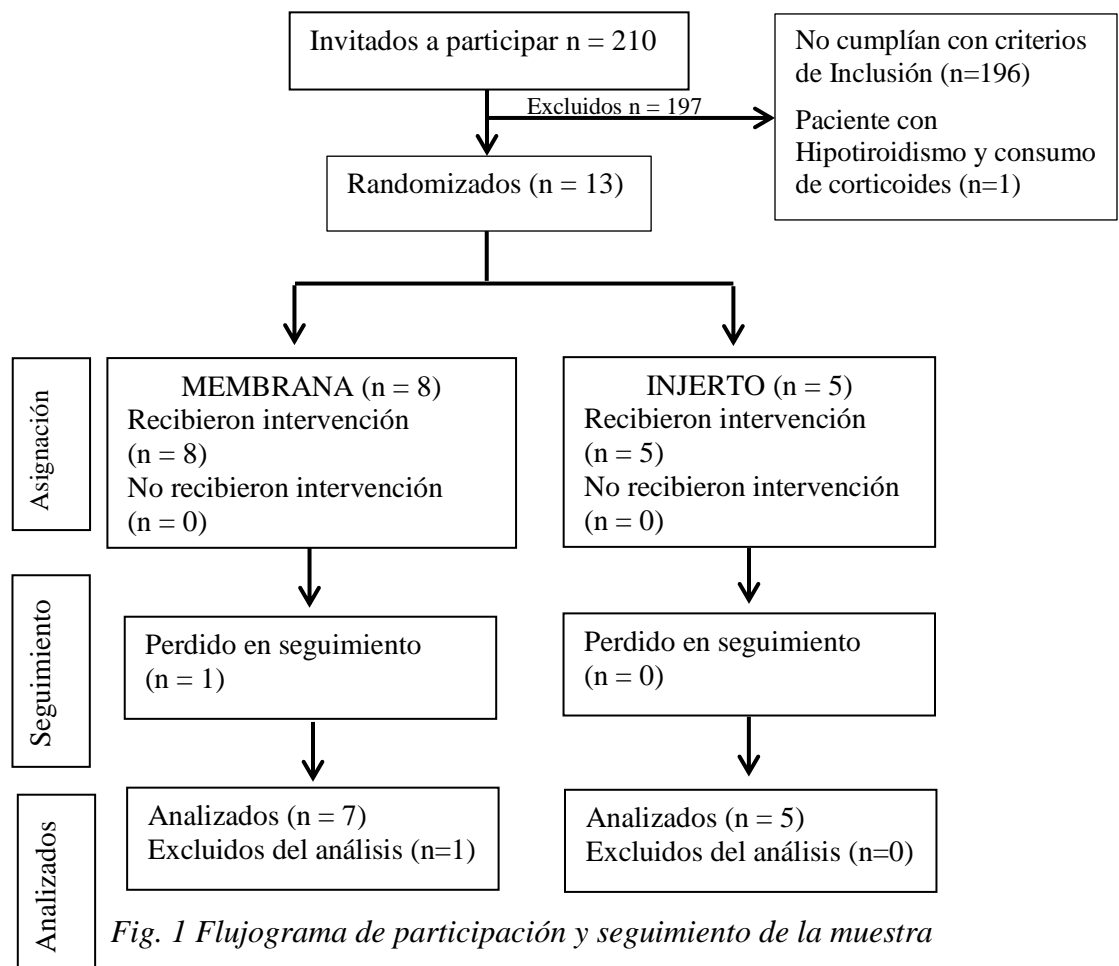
Invitados a participar n = 210

Excluidos n = 197

No cumplían con criterios de Inclusión (n=196)

Paciente con Hipotiroidismo y consumo de corticoides (n=1)

Randomizados (n = 13)

Asignación

MEMBRANA (n = 8)
Recibieron intervención (n = 8)
No recibieron intervención (n = 0)

INJERTO (n = 5)
Recibieron intervención (n = 5)
No recibieron intervención (n = 0)

Seguimiento

Perdido en seguimiento (n = 1)

Perdido en seguimiento (n = 0)

Analizados

Analizados (n = 7)
Excluidos del análisis (n=1)

Analizados (n = 5)
Excluidos del análisis (n=0)

Fig. 1 Flujograma de participación y seguimiento de la muestra